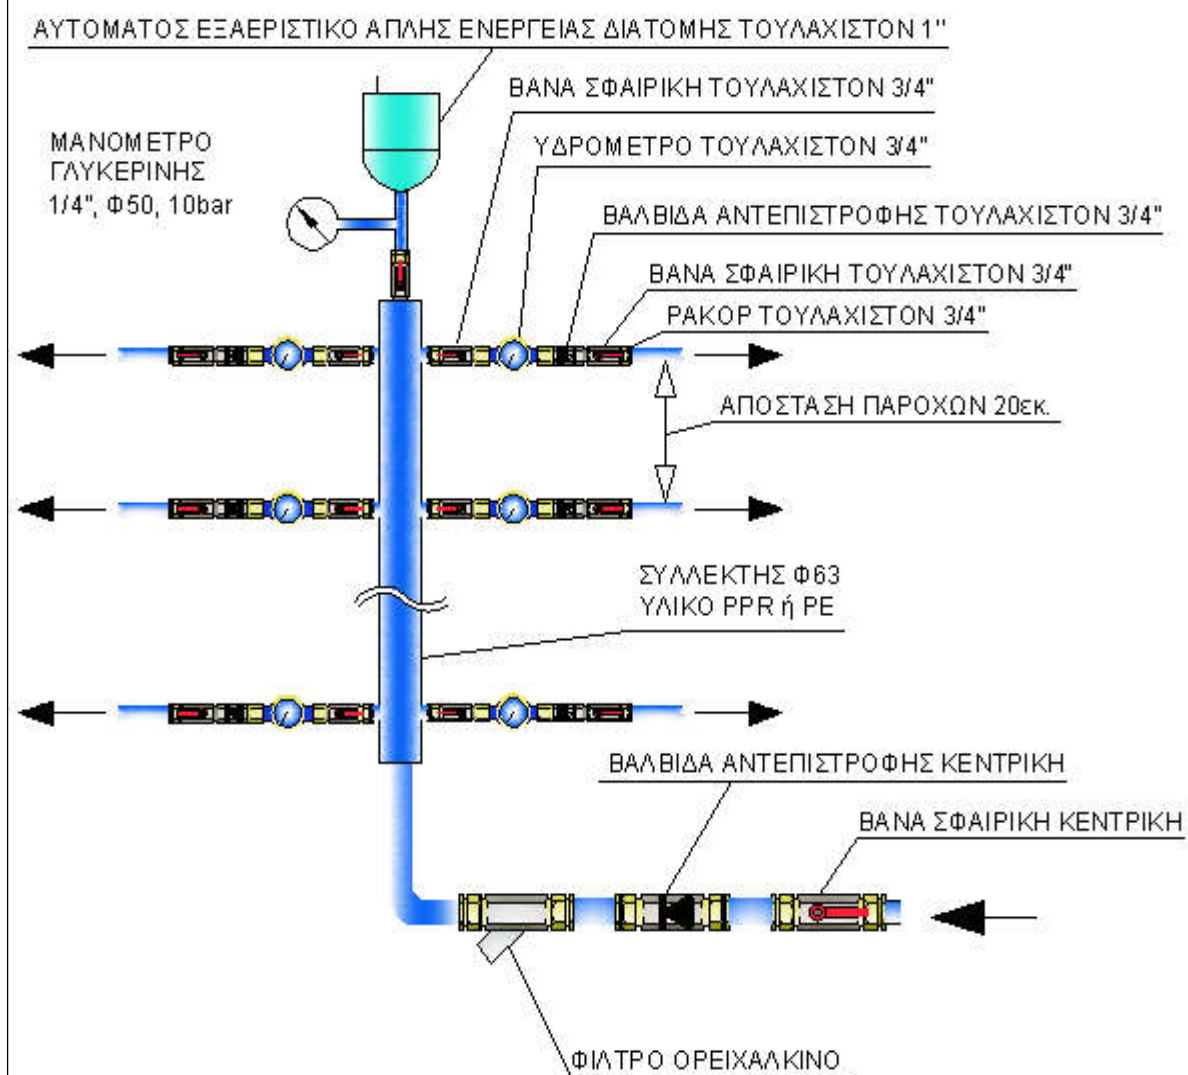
ΑΥΤΟΜΑΤΟΣ ΕΞΑΕΡΙΣΤΙΚΟ ΑΠΛΗΣ ΕΝΕΡΓΕΙΑΣ ΔΙΑΤΟΜΗΣ ΤΟΥΛΑΧΙΣΤΟΝ 1''

ΒΑΝΑ ΣΦΑΙΡΙΚΗ ΤΟΥΛΑΧΙΣΤΟΝ 3/4"

ΜΑΝΟΜΕΤΡΟ ΓΛΥΚΕΡΙΝΗΣ 1/4", Φ50, 10bar

ΥΔΡΟΜΕΤΡΟ ΤΟΥΛΑΧΙΣΤΟΝ 3/4"

ΒΑΛΒΙΔΑ ΑΝΤΕΠΙΣΤΡΟΦΗΣ ΤΟΥΛΑΧΙΣΤΟΝ 3/4"

ΒΑΝΑ ΣΦΑΙΡΙΚΗ ΤΟΥΛΑΧΙΣΤΟΝ 3/4"

ΡΑΚΟΡ ΤΟΥΛΑΧΙΣΤΟΝ 3/4"

ΑΠΟΣΤΑΣΗ ΠΑΡΟΧΩΝ 20εκ.

ΣΥΛΛΕΚΤΗΣ Φ63 ΥΛΙΚΟ PPR ή PE

ΒΑΛΒΙΔΑ ΑΝΤΕΠΙΣΤΡΟΦΗΣ ΚΕΝΤΡΙΚΗ

ΒΑΝΑ ΣΦΑΙΡΙΚΗ ΚΕΝΤΡΙΚΗ

ΦΙΛΤΡΟ ΟΡΕΙΧΑΛΚΙΝΟ